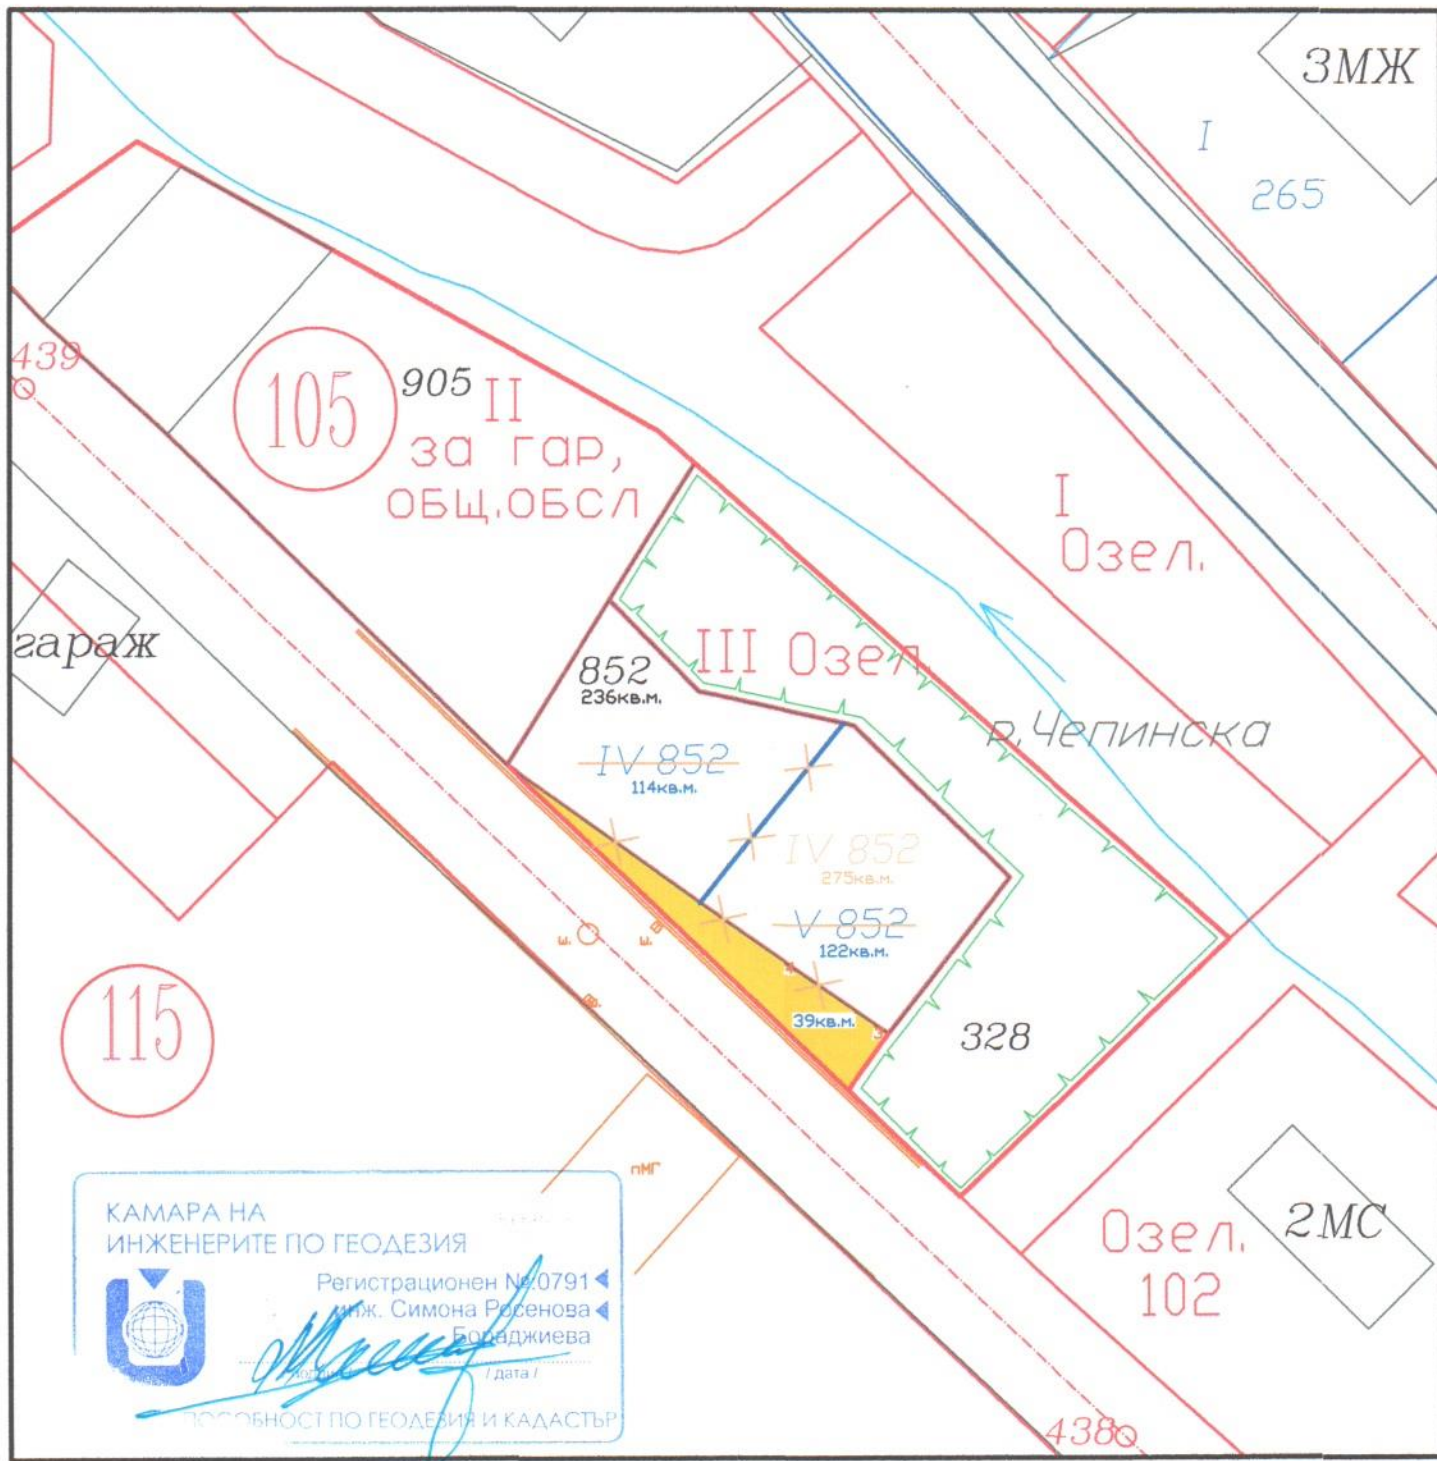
3МЖ

I

265

439

105

905 II
за гар,
ОБЩ.ОБСЛ

I
Озел.

гараж

852
236кв.м.

III Озел.

р.Чепинска

IV 852
114кв.м.

IV 852
275кв.м.

V 852
122кв.м.

39кв.м.

328

115

пМГ

КАМАРА НА
ИНЖЕНЕРИТЕ ПО ГЕОДЕЗИЯ

Регистрационен №0791
инж. Симона Росенова
Бораджиева

/ дата /

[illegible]ОБНОСТ ПО ГЕОДЕЗИЯ И КАДАСТЪР

Озел.
102

2МС

438